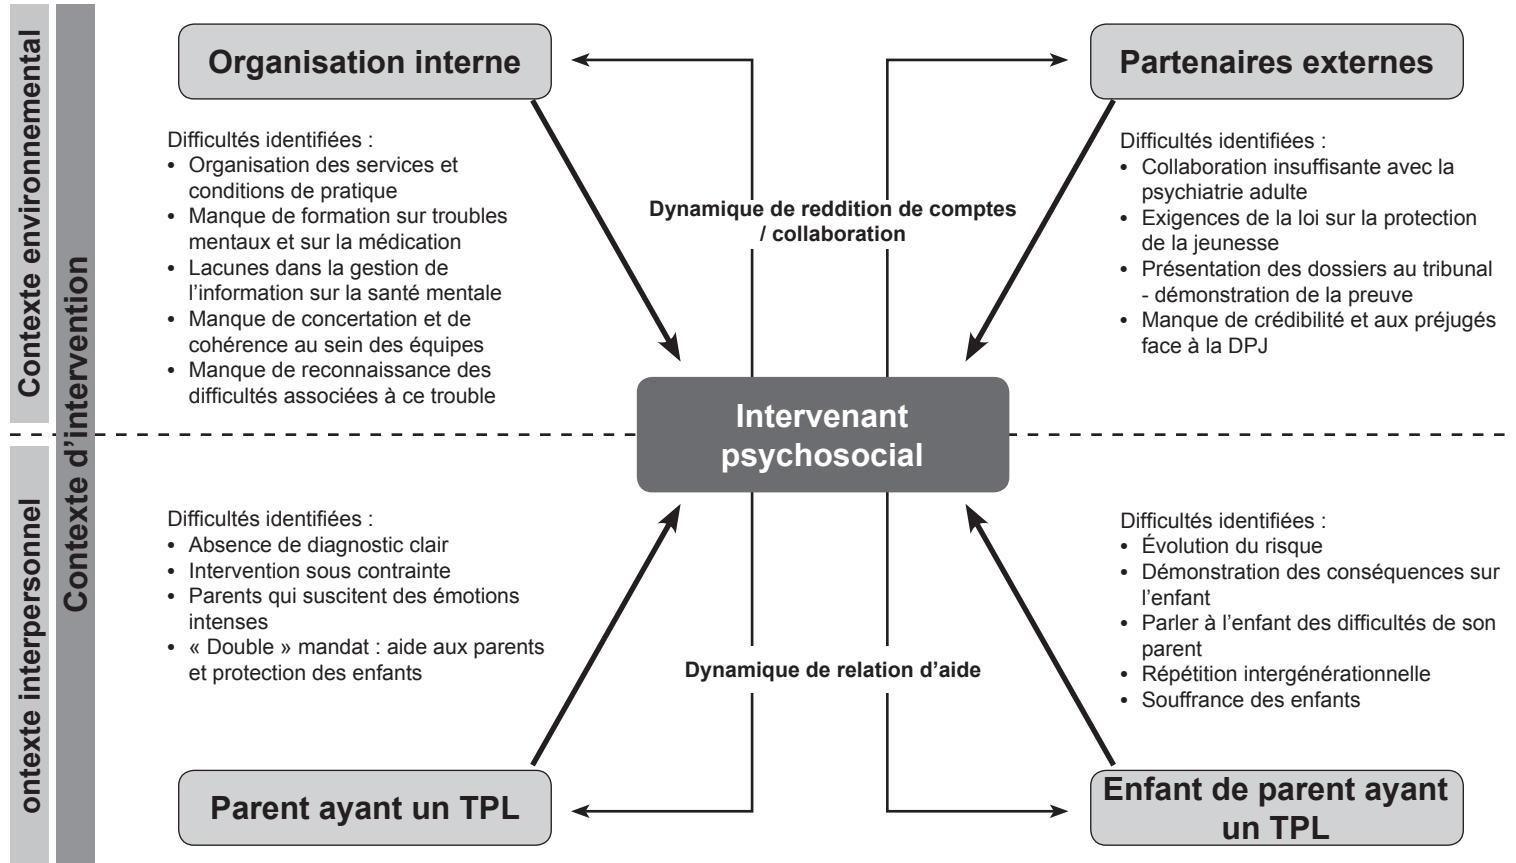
Contexte environnemental

Contexte d'intervention

ontexte interpersonnel

Organisation interne

Partenaires externes

Difficultés identifiées :
• Organisation des services et conditions de pratique
• Manque de formation sur troubles mentaux et sur la médication
• Lacunes dans la gestion de l'information sur la santé mentale
• Manque de concertation et de cohérence au sein des équipes
• Manque de reconnaissance des difficultés associées à ce trouble

Dynamique de reddition de comptes / collaboration

Difficultés identifiées :
• Collaboration insuffisante avec la psychiatrie adulte
• Exigences de la loi sur la protection de la jeunesse
• Présentation des dossiers au tribunal - démonstration de la preuve
• Manque de crédibilité et aux préjugés face à la DPJ

Intervenant psychosocial

Difficultés identifiées :
• Absence de diagnostic clair
• Intervention sous contrainte
• Parents qui suscitent des émotions intenses
• « Double » mandat : aide aux parents et protection des enfants

Dynamique de relation d'aide

Difficultés identifiées :
• Évolution du risque
• Démonstration des conséquences sur l'enfant
• Parler à l'enfant des difficultés de son parent
• Répétition intergénérationnelle
• Souffrance des enfants

Parent ayant un TPL

Enfant de parent ayant un TPL